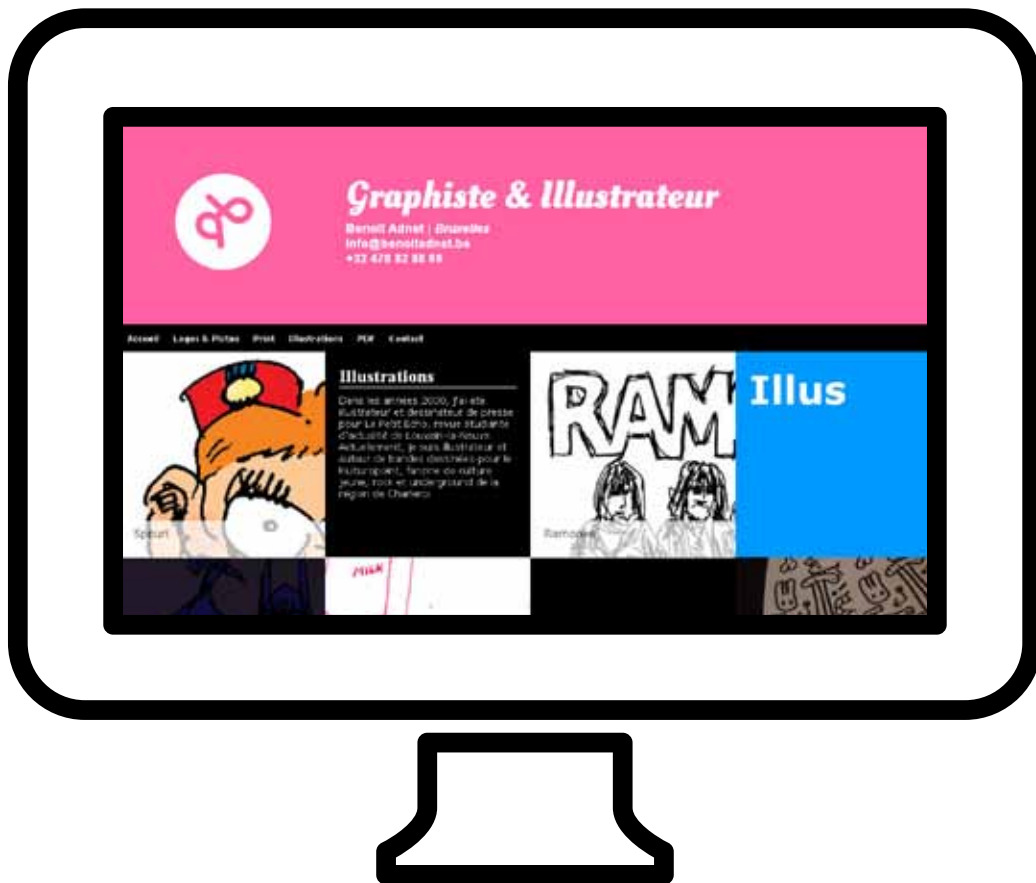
Graphiste & Illustrateur

Benoît Adnet | Bruxelles
info@benoitadnet.be
+32 478 92 88 99

Accueil Logos & Pictos Print Illustrations PDF Contact

Illustrations

Dans les années 2000, j'ai été illustrateur et dessinateur de presse pour La Petit Echo, revue étudiante d'actualité de Louvain-la-Neuve. Actuellement, je suis illustrateur et auteur de bandes dessinées pour le Rockurpoint, fanzine de culture jeune, rock et underground de la région de Charleroi.

Spirou

RAM

Ramones

Illus